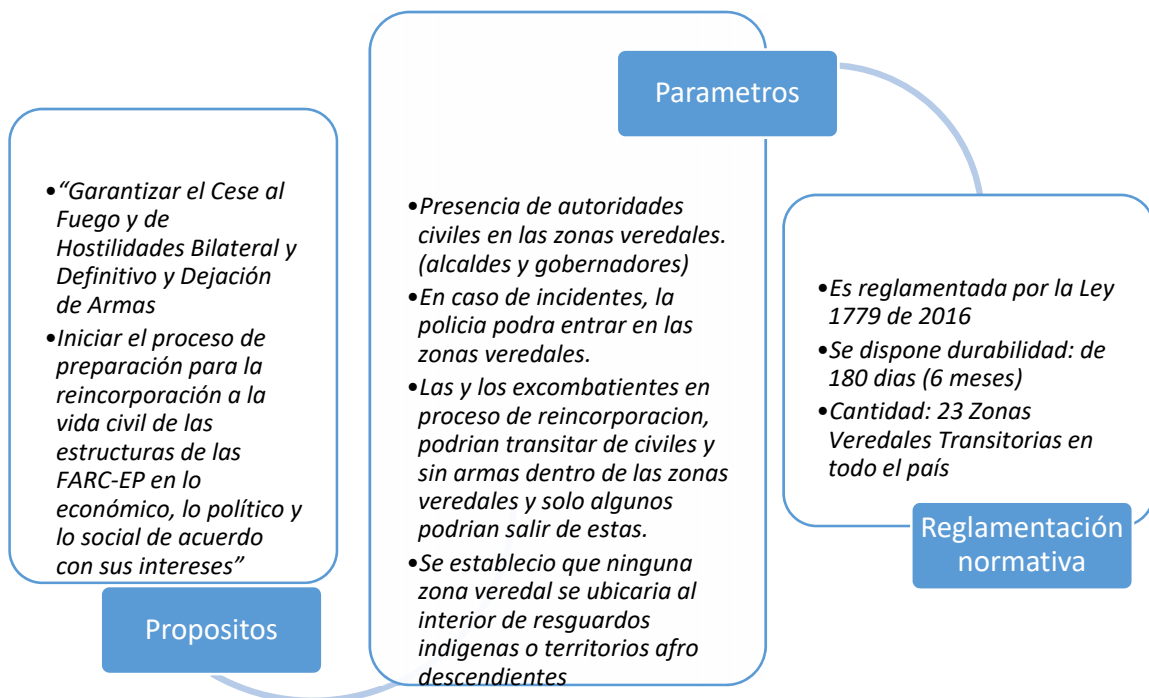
Propositos

•"Garantizar el Cese al Fuego y de Hostilidades Bilateral y Definitivo y Dejación de Armas

•Iniciar el proceso de preparación para la reincorporación a la vida civil de las estructuras de las FARC-EP en lo económico, lo político y lo social de acuerdo con sus intereses"

Parametros

•Presencia de autoridades civiles en las zonas veredales. (alcaldes y gobernadores)

•En caso de incidentes, la policia podra entrar en las zonas veredales.

•Las y los excombatientes en proceso de reincorporacion, podrian transitar de civiles y sin armas dentro de las zonas veredales y solo algunos podrian salir de estas.

•Se establecio que ninguna zona veredal se ubicaria al interior de resguardos indigenas o territorios afro descendientes

Reglamentación normativa

•Es reglamentada por la Ley 1779 de 2016

•Se dispone durabilidad: de 180 dias (6 meses)

•Cantidad: 23 Zonas Veredales Transitorias en todo el país